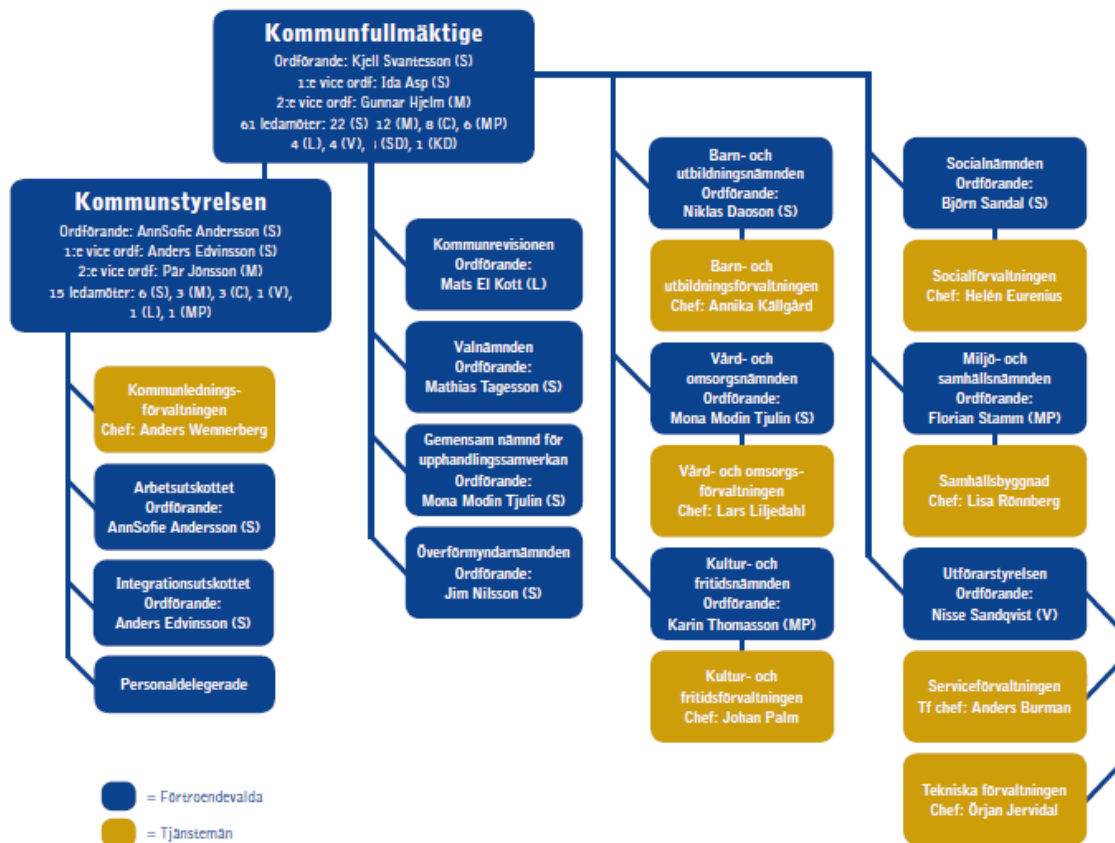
Kommunfullmäktige
Ordförande: Kjell Svantesson (S)
1:e vice ordf: Ida Asp (S)
2:e vice ordf: Gunnar Hjelm (M)
61 ledamöter: 22 (S), 12 (M), 8 (C), 6 (MP) 4 (L), 4 (V), 1 (SD), 1 (KD)

Kommunstyrelsen
Ordförande: AnnSofie Andersson (S)
1:e vice ordf: Anders Edvinsson (S)
2:e vice ordf: Pär Jönsson (M)
15 ledamöter: 6 (S), 3 (M), 3 (C), 1 (V), 1 (L), 1 (MP)

Kommunledningsförvaltningen
Chef: Anders Wennerberg

Arbetsutskottet
Ordförande:
AnnSofie Andersson (S)

Integrationsutskottet
Ordförande:
Anders Edvinsson (S)

Personaldelegerade

Kommunrevisionen
Ordförande:
Mats El Kott (L)

Valnämnden
Ordförande:
Mathias Tagesson (S)

Gemensam nämnd för upphandlingssamverkan
Ordförande:
Mona Modin Tjulin (S)

Överförmyndarnämnden
Ordförande:
Jim Nilsson (S)

Barn- och utbildningsnämnden
Ordförande:
Niklas Daoson (S)

Barn- och utbildningsförvaltningen
Chef: Annika Källgård

Vård- och omsorgsnämnden
Ordförande:
Mona Modin Tjulin (S)

Vård- och omsorgsförvaltningen
Chef: Lars Liljedahl

Kultur- och fritidsnämnden
Ordförande:
Karin Thomasson (MP)

Kultur- och fritidsförvaltningen
Chef: Johan Palm

Socialnämnden
Ordförande:
Björn Sandal (S)

Socialförvaltningen
Chef: Helén Eurenius

Miljö- och samhällsnämnden
Ordförande:
Florian Stamm (MP)

Samhällsbyggnad
Chef: Lisa Rönnberg

Utförarstyrelsen
Ordförande:
Nisse Sandqvist (V)

Serviceförvaltningen
Tf chef: Anders Burman

Tekniska förvaltningen
Chef: Örjan Jervidal

= Förtroendevalda
= Tjänstemän